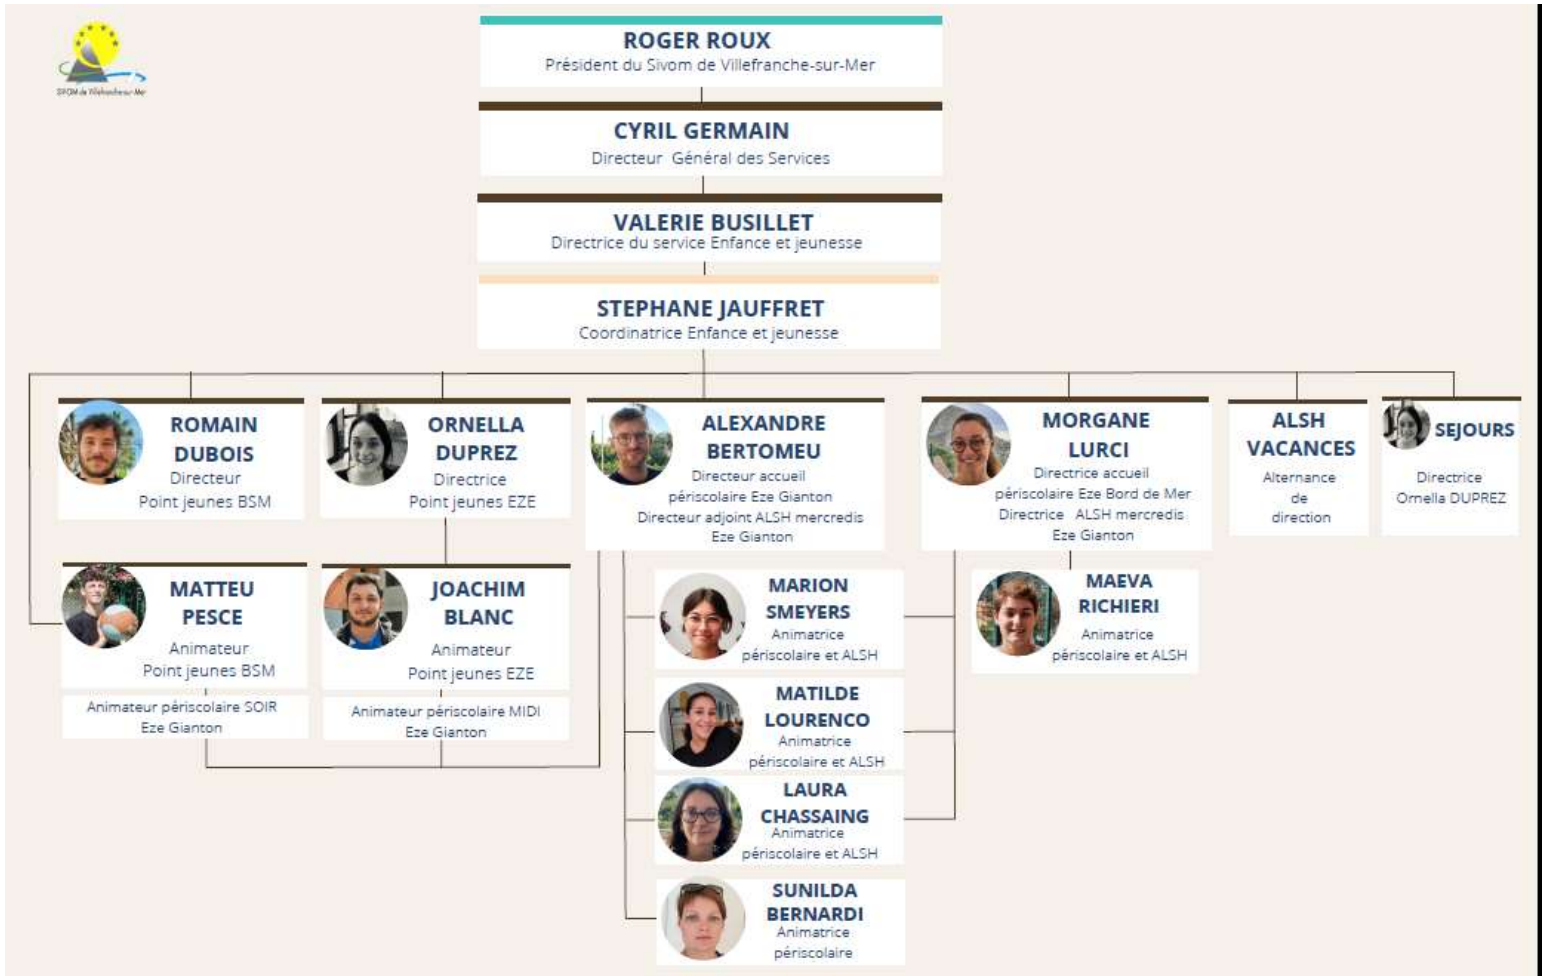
SIVOM de Villefranche-sur-Mer

ROGER ROUX
Président du Sivom de Villefranche-sur-Mer

CYRIL GERMAIN
Directeur Général des Services

VALERIE BUSILLET
Directrice du service Enfance et jeunesse

STEPHANE JAUFFRET
Coordinatrice Enfance et jeunesse

ROMAIN DUBOIS
Directeur
Point jeunes BSM

ORNELLA DUPREZ
Directrice
Point jeunes EZE

ALEXANDRE BERTOMEU
Directeur accueil périscolaire Eze Gianton
Directeur adjoint ALSH mercredis Eze Gianton

MORGANE LURCI
Directrice accueil périscolaire Eze Bord de Mer
Directrice ALSH mercredis Eze Gianton

ALSH VACANCES
Alternance de direction

SEJOURS
Directrice Ornella DUPREZ

MATTEU PESCE
Animateur
Point jeunes BSM
Animateur périscolaire SOIR Eze Gianton

JOACHIM BLANC
Animateur
Point jeunes EZE
Animateur périscolaire MIDI Eze Gianton

MARION SMEYERS
Animatrice
périscolaire et ALSH

MAEVA RICHIERI
Animatrice
périscolaire et ALSH

MATILDE LOURENCO
Animatrice
périscolaire et ALSH

LAURA CHASSAING
Animatrice
périscolaire et ALSH

SUNILDA BERNARDI
Animatrice
périscolaire